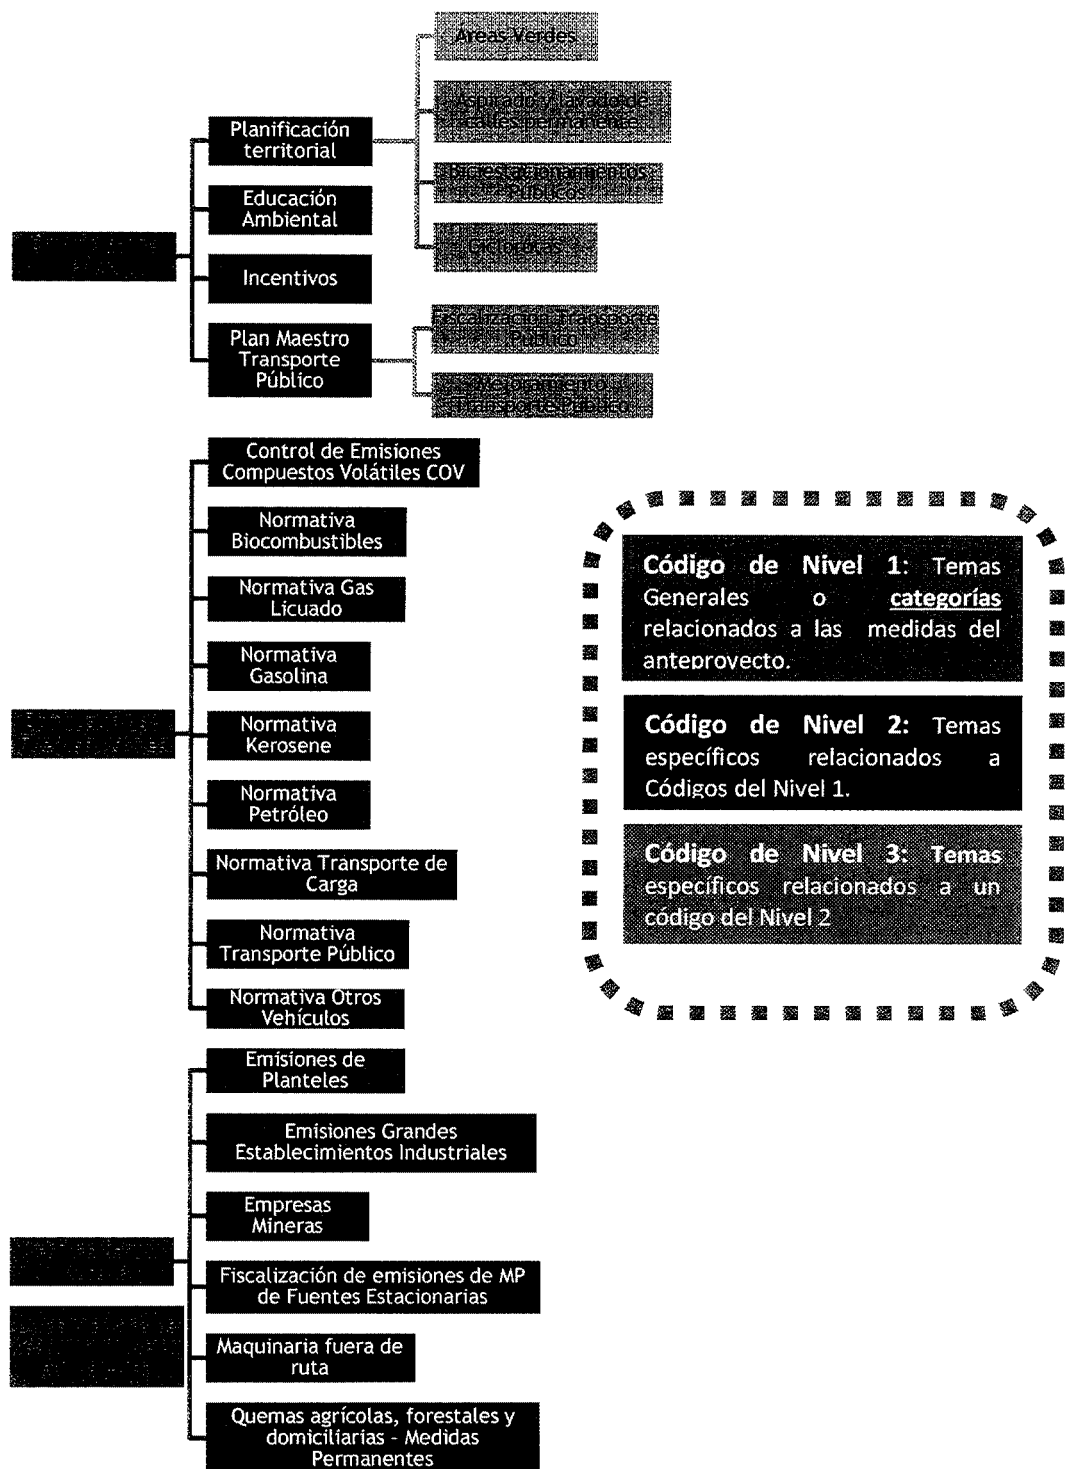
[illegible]

Planificación territorial

Areas Verdes

Aspirado y lavado de calles permanente

Biciestacionamientos Públicos

Ciclovías

Educación Ambiental

Incentivos

Plan Maestro Transporte Público

Fiscalización Transporte Público

Mejoramiento Transporte Público

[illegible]

Control de Emisiones Compuestos Volátiles COV

Normativa Biocombustibles

Normativa Gas Licuado

Normativa Gasolina

Normativa Kerosene

Normativa Petróleo

Normativa Transporte de Carga

Normativa Transporte Público

Normativa Otros Vehículos

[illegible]

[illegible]

Emisiones de Planteles

Emisiones Grandes Establecimientos Industriales

Empresas Mineras

Fiscalización de emisiones de MP de Fuentes Estacionarias

Maquinaria fuera de ruta

Quemas agrícolas, forestales y domiciliarias - Medidas Permanentes

**Código de Nivel 1**: Temas Generales o **categorías** relacionados a las medidas del anteproyecto.

**Código de Nivel 2:** Temas específicos relacionados a Códigos del Nivel 1.

**Código de Nivel 3:** Temas específicos relacionados a un código del Nivel 2